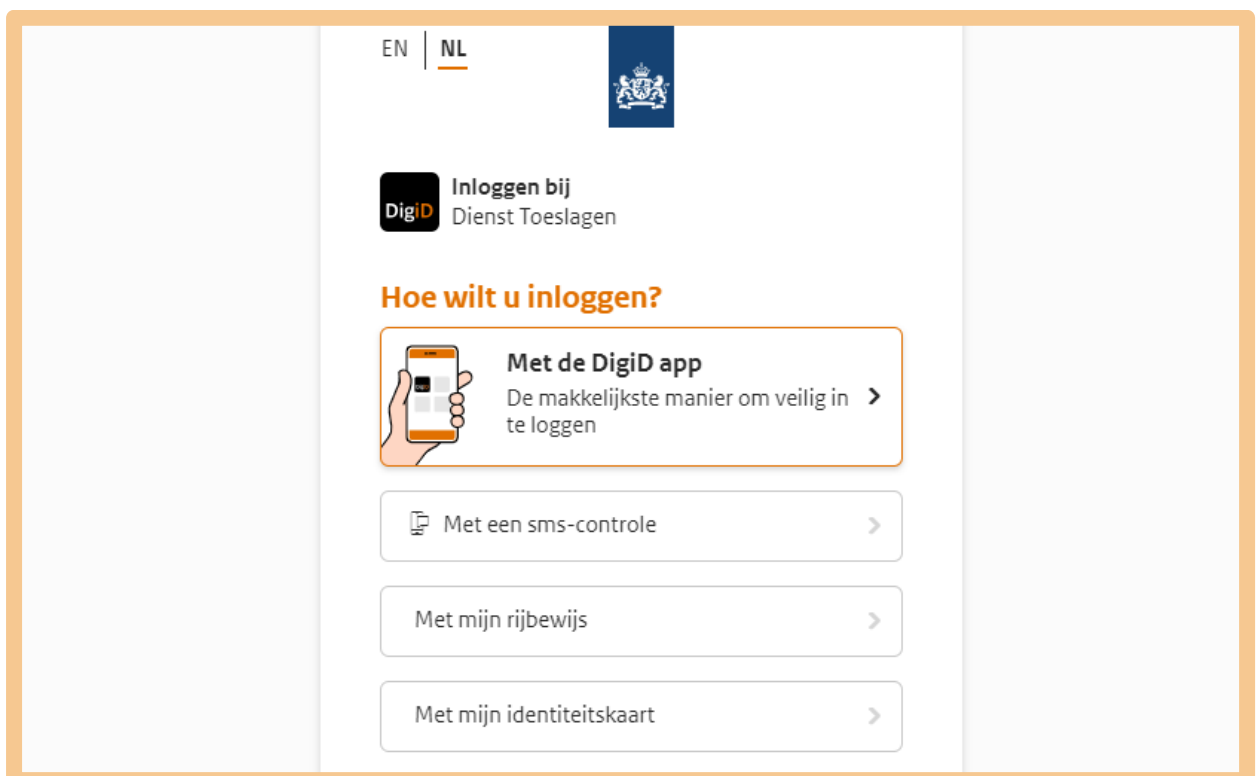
EN | NL

DigiD

Inloggen bij
Dienst Toeslagen

Hoe wilt u inloggen?

Met de DigiD app
De makkelijkste manier om veilig in te loggen

Met een sms-controle

Met mijn rijbewijs

Met mijn identiteitskaart